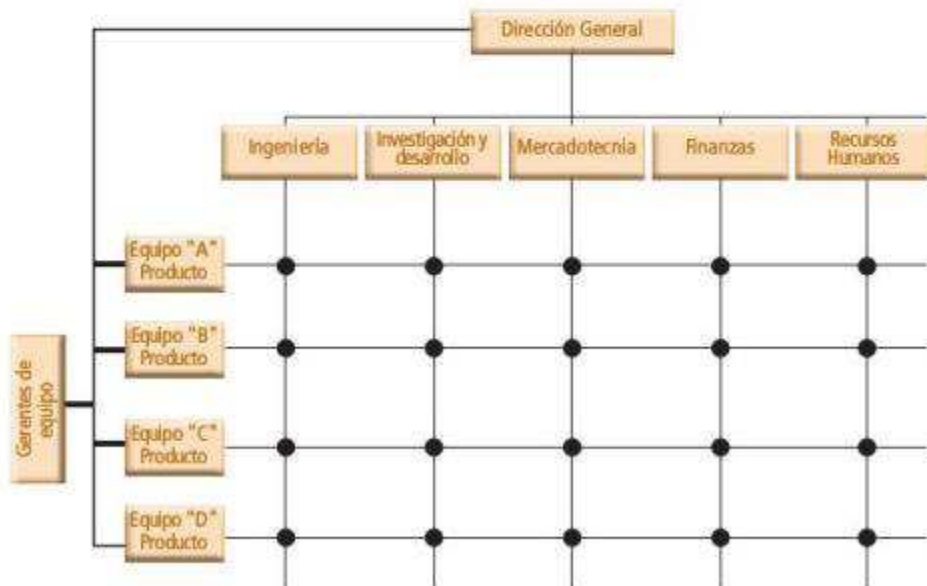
Dirección General

Ingeniería

Investigación y desarrollo

Mercadotecnia

Finanzas

Recursos Humanos

Gerentes de equipo

Equipo "A" Producto

Equipo "B" Producto

Equipo "C" Producto

Equipo "D" Producto